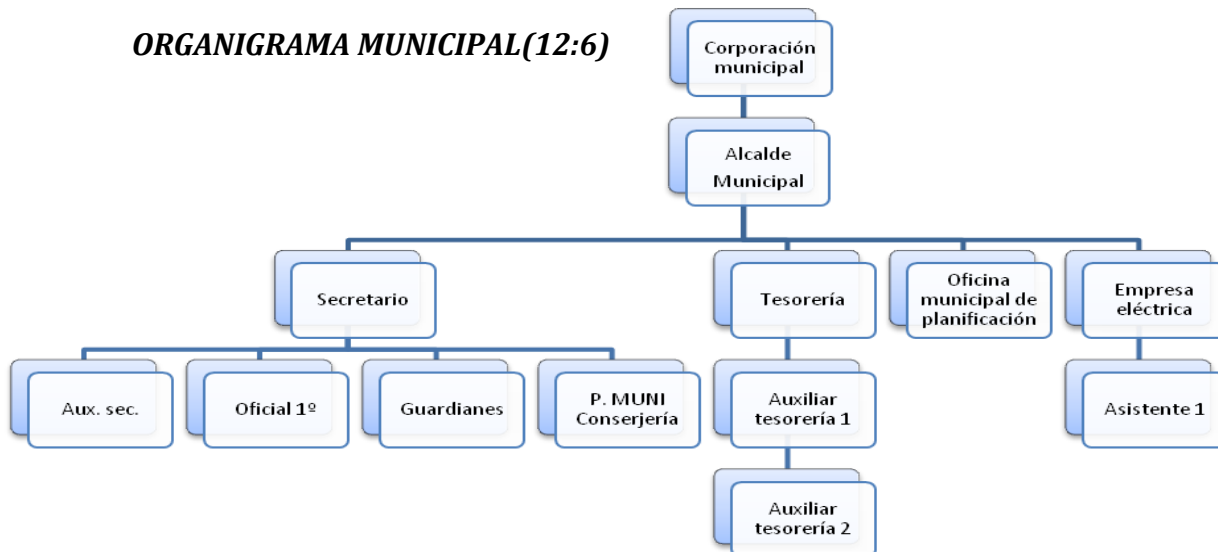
ORGANIGRAMA MUNICIPAL(12:6)

Corporación municipal

Alcalde Municipal

Secretario

Tesorería

Oficina municipal de planificación

Empresa eléctrica

Aux. sec.

Oficial 1º

Guardianes

P. MUNI Conserjería

Auxiliar tesorería 1

Auxiliar tesorería 2

Asistente 1